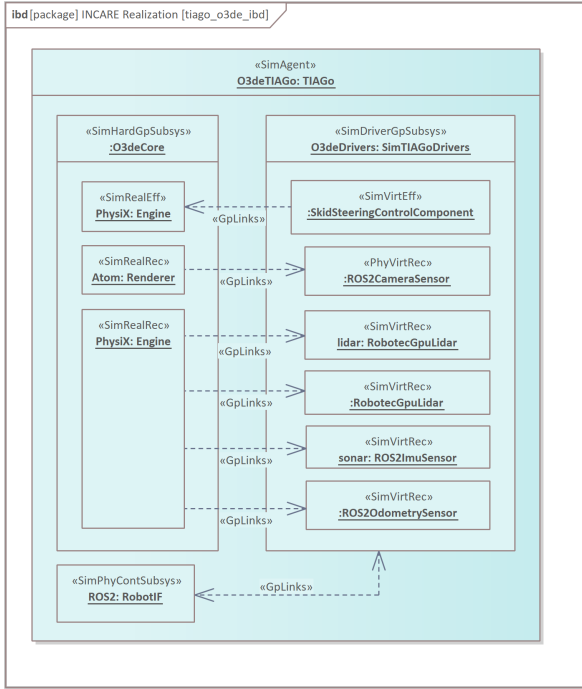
ibd [package] INCARE Realization [tiago_o3de_ibd]

«SimAgent»
O3deTIAGo: TIAGo

«SimHardGpSubsys»
:O3deCore

«SimDriverGpSubsys»
O3deDrivers: SimTIAGoDrivers

«SimRealEff»
PhysiX: Engine

«GpLinks»

«SimVirtEff»
:SkidSteeringControlComponent

«SimRealRec»
Atom: Renderer

«GpLinks»

«PhyVirtRec»
:ROS2CameraSensor

«SimRealRec»
PhysiX: Engine

«GpLinks»

«SimVirtRec»
lidar: RobotecGpuLidar

«GpLinks»

«SimVirtRec»
:RobotecGpuLidar

«GpLinks»

«SimVirtRec»
sonar: ROS2ImuSensor

«GpLinks»

«SimVirtRec»
:ROS2OdometrySensor

«SimPhyContSubsys»
ROS2: RobotIF

«GpLinks»